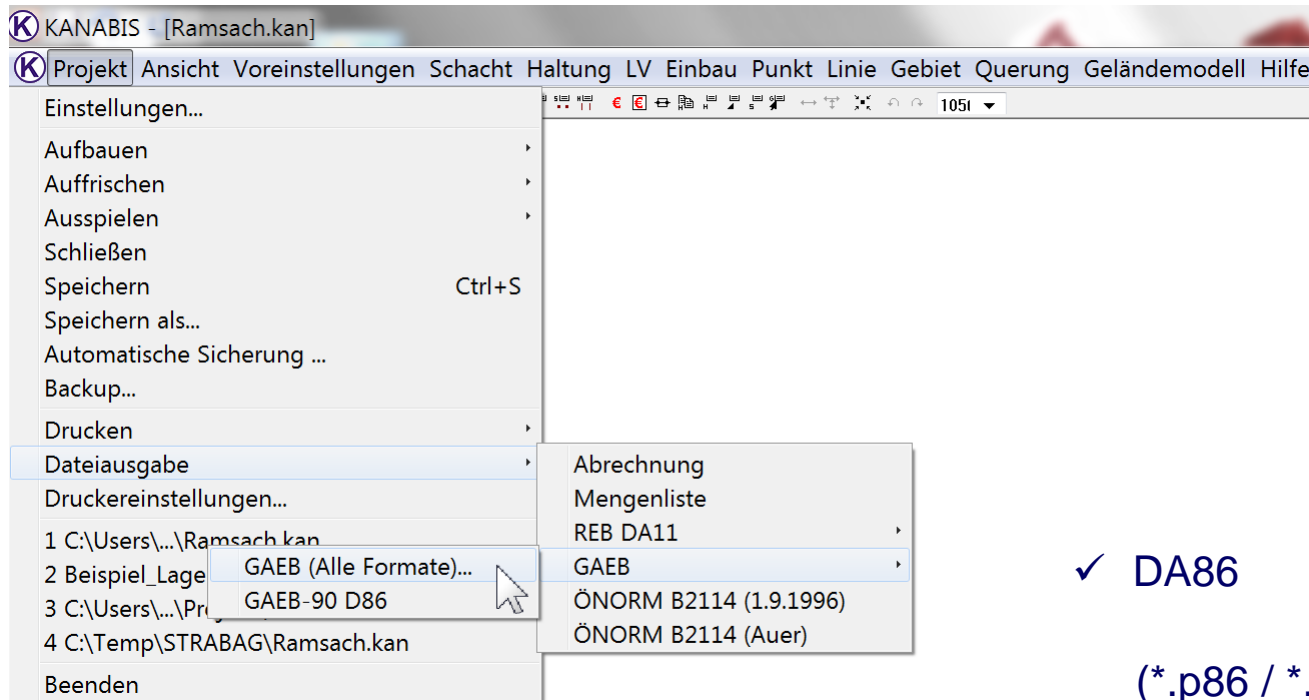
KANABIS - [Ramsach.kan]

Projekt Ansicht Voreinstellungen Schacht Haltung LV Einbau Punkt Linie Gebiet Querung Geländemodell Hilfe

1050

Einstellungen...
Aufbauen
Auffrischen
Ausspielen
Schließen
Speichern Ctrl+S
Speichern als...
Automatische Sicherung ...
Backup...
Drucken
Dateiausgabe
Druckereinstellungen...
1 C:\Users\...\Ramsach.kan
2 Beispiel_Lage
3 C:\Users\...\Pr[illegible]
4 C:\Temp\STRABAG\Ramsach.kan
Beenden

Abrechnung
Mengenliste
REB DA11
GAEB
ÖNORM B2114 (1.9.1996)
ÖNORM B2114 (Auer)

GAEB (Alle Formate)...
GAEB-90 D86

✓ DA86

(*.p86 / *.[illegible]